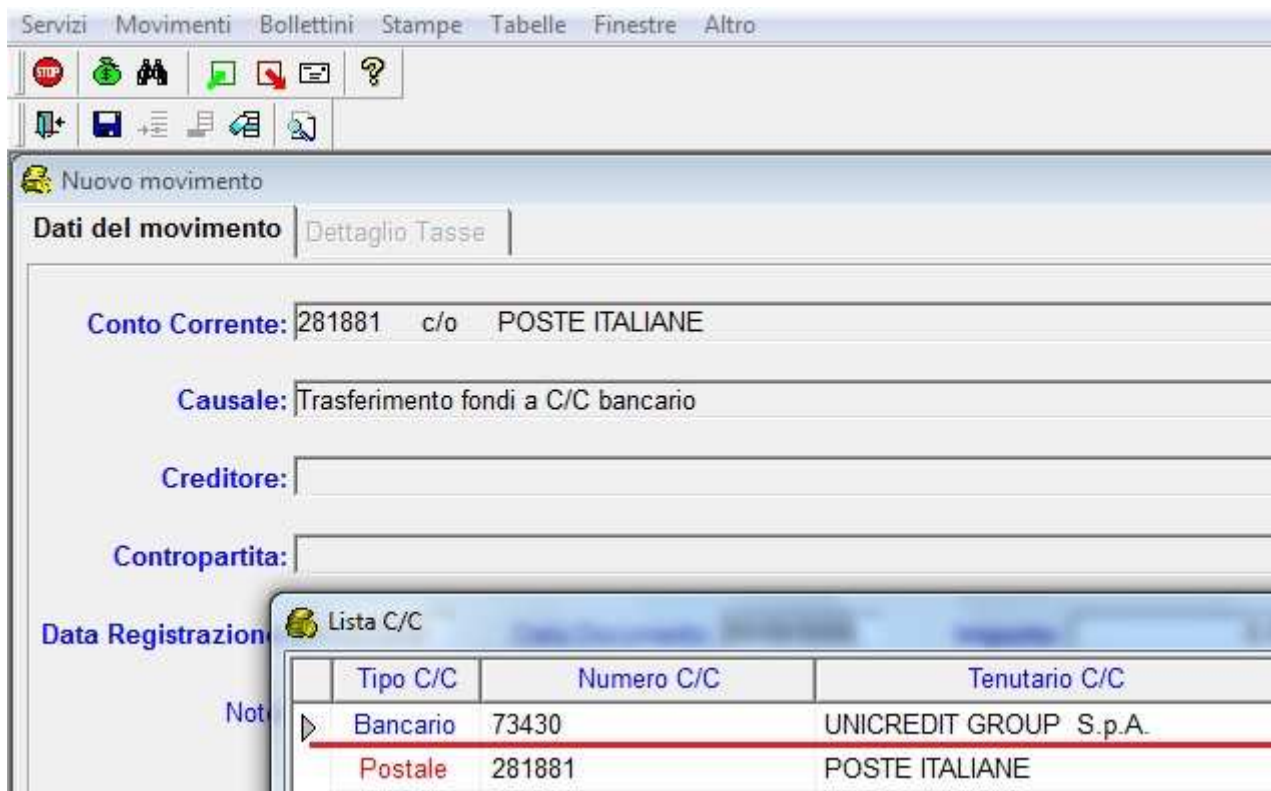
Servizi Movimenti Bollettini Stampe Tabelle Finestre Altro

Nuovo movimento

Dati del movimento | Dettaglio Tasse

Conto Corrente: 281881 c/o POSTE ITALIANE

Causale: Trasferimento fondi a C/C bancario

Creditore:

Contropartita:

Data Registrazion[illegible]

Not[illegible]

Lista C/C

| | Tipo C/C | Numero C/C | Tenutario C/C |
|---|---|---|---|
| ▷ | Bancario | 73430 | UNICREDIT GROUP S.p.A. |
| | Postale | 281881 | POSTE ITALIANE |